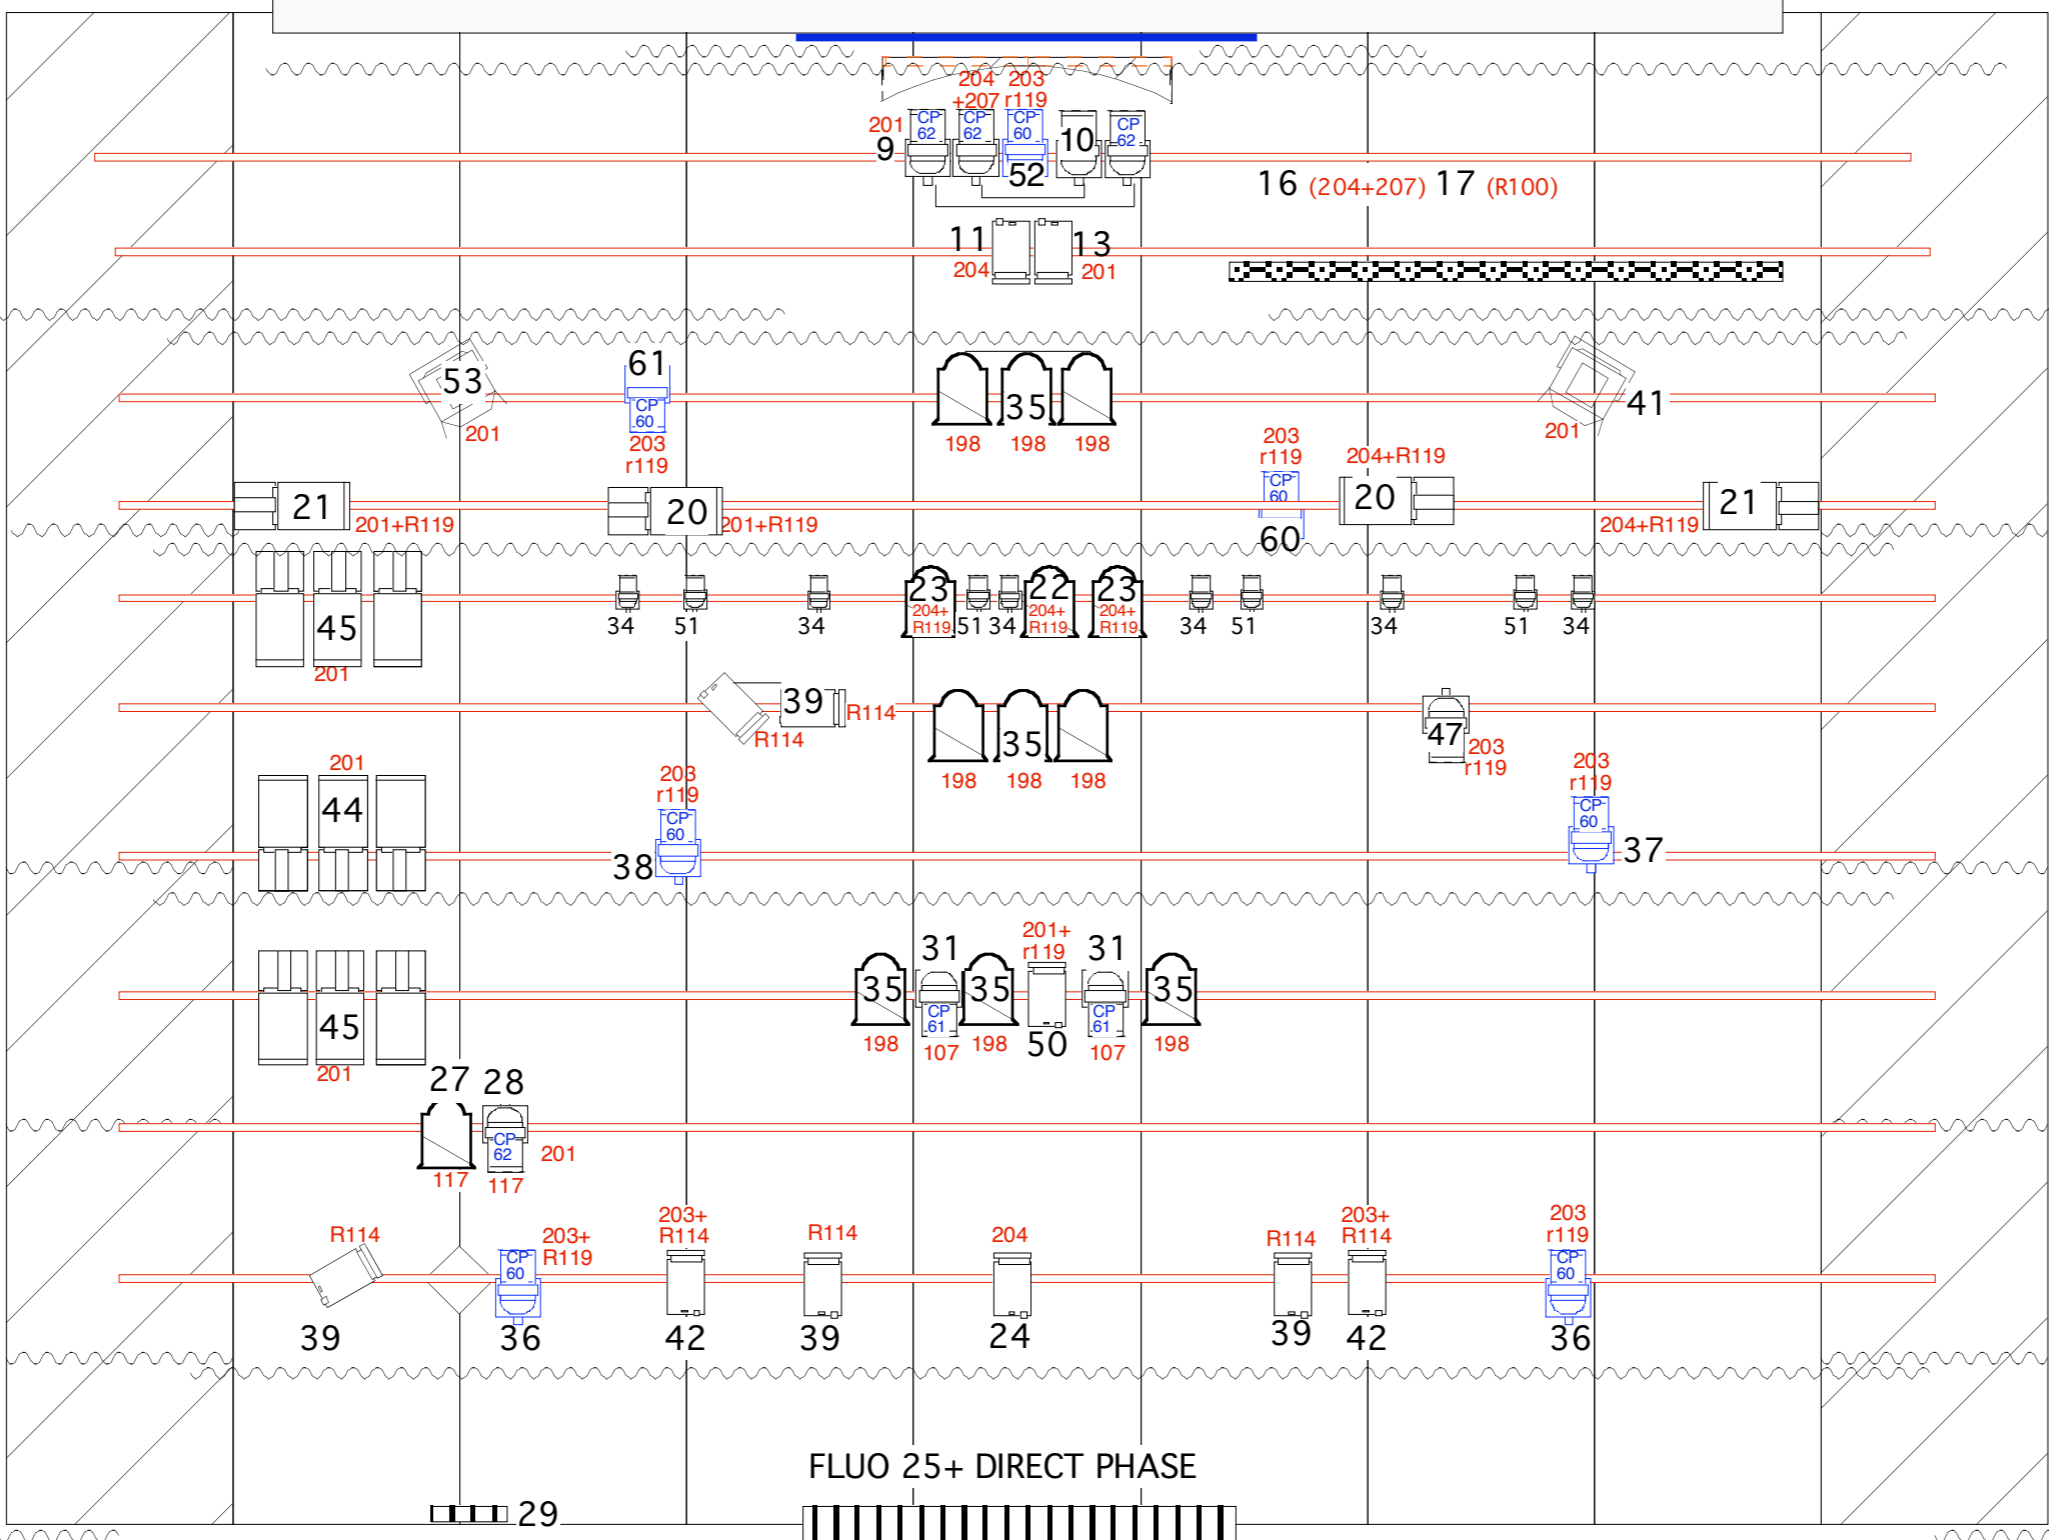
204 203
+207 r119
201 CP 62 CP 62 CP 60 10 CP 62
9 52
16 (204+207) 17 (R100)
11 13
204 201
61
53 CP 60 35 41
201 203 198 198 198 201
r119
203
r119 204+R119
CP 60
21 20 20 21
201+R119 201+R119 204+R119
60
23 22 23
45 204+ R119 204+ R119 204+ R119
34 51 34 51 34 34 51 34 51 34
201
39 R114
R114 35 47
198 198 198 203
201 r119
203 203
44 r119 r119
CP 60 CP 60
38 37
201+
31 r119 31
45 35 35 35 35
CP 61 CP 61
198 107 198 50 107 198
201
27 28
CP 62 201
117 117
R114 203+ R114 R114 204 R114 203+ R114 203
203+ R119 r119
CP 60 CP 60
39 36 42 39 24 39 42 36
FLUO 25+ DIRECT PHASE
29